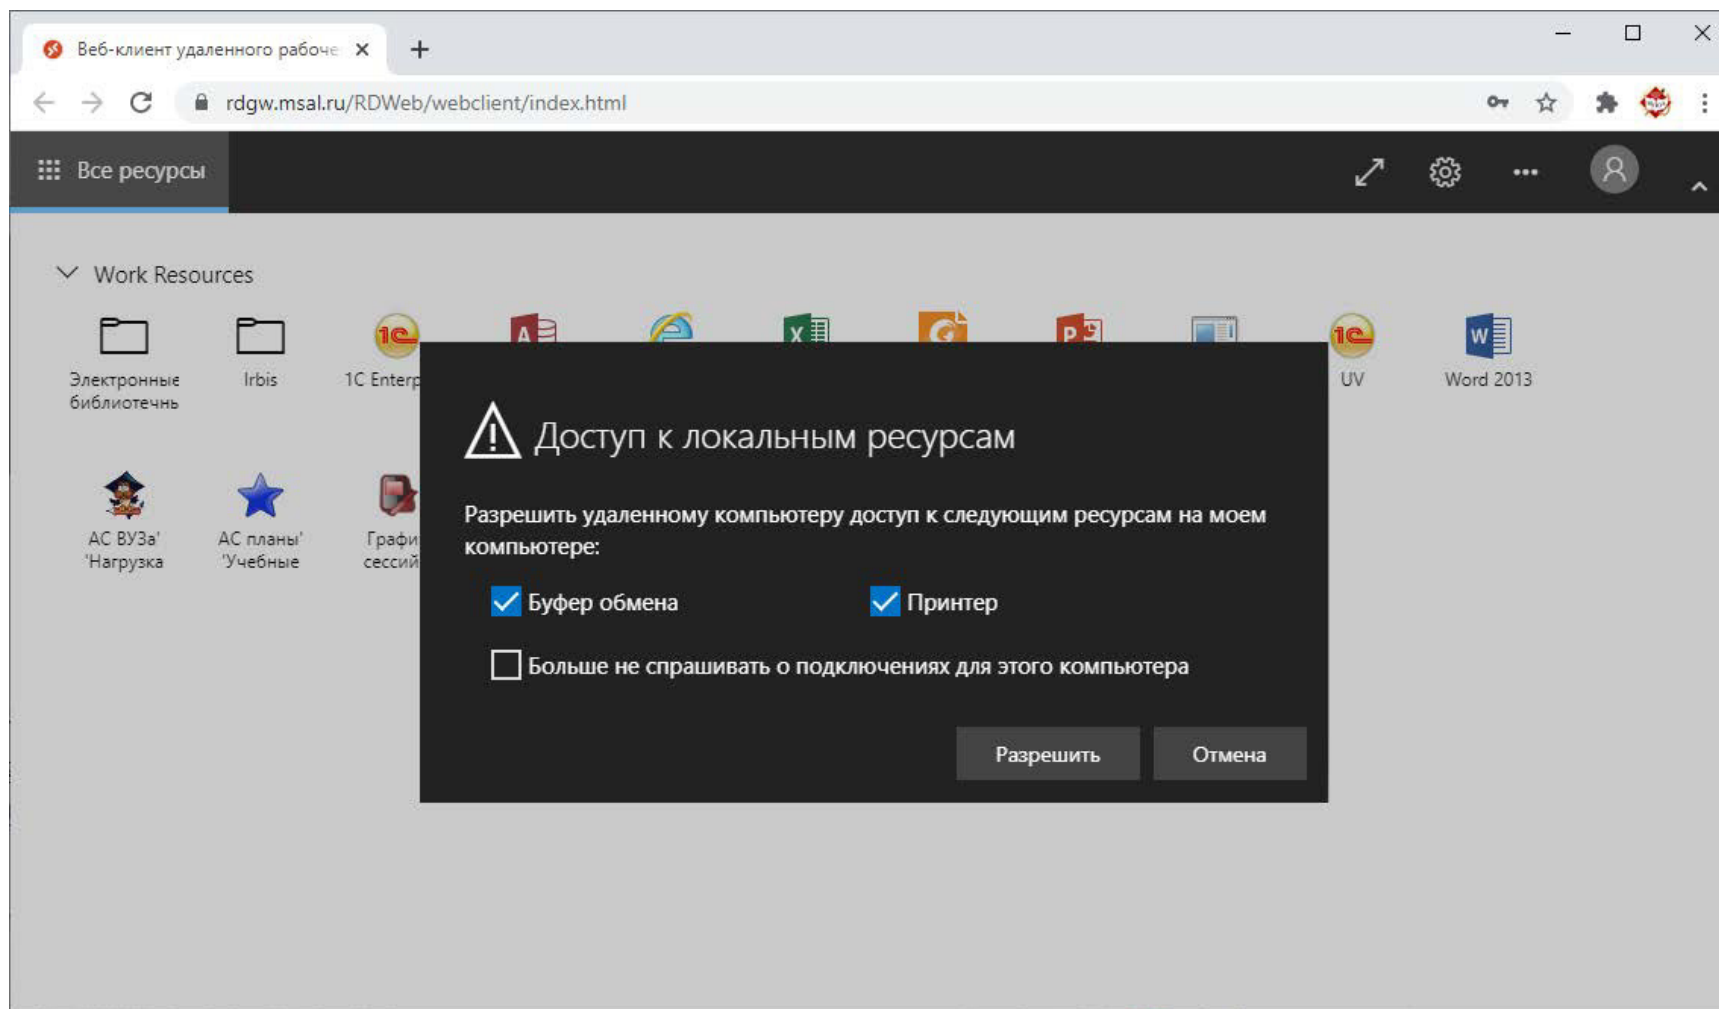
Веб-клиент удаленного рабоче

rdgw.msal.ru/RDWeb/webclient/index.html

Все ресурсы

Work Resources

Электронные библиотечнь

Irbis

1C Enterp

UV

Word 2013

АС ВУЗа' 'Нагрузка

АС планы' 'Учебные

Графи сессий

Доступ к локальным ресурсам

Разрешить удаленному компьютеру доступ к следующим ресурсам на моем компьютере:

Буфер обмена

Принтер

Больше не спрашивать о подключениях для этого компьютера

Разрешить

Отмена